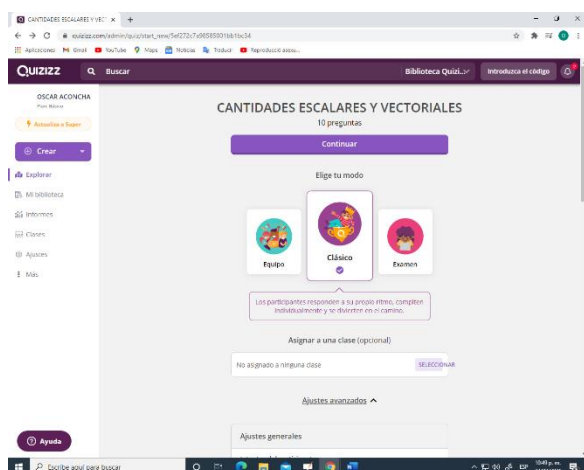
CANTIDADES ESCALARES Y VECT ×  +

quizizz.com/admin/quiz/start_new/5ef272c7a98585001bb1bc34

Aplicaciones  Gmail  YouTube  Maps  Noticias  Traducir  Reproducción autom...

QUIZIZZ  Buscar  Biblioteca Quizi...  Introduzca el código

OSCAR ACONCHA
Plan: Básico

Actualiza a Super

Crear

Explorar
Mi biblioteca
Informes
Clases
Ajustes
Más

CANTIDADES ESCALARES Y VECTORIALES
10 preguntas

Continuar

Elige tu modo

Equipo
Clásico
Examen

Los participantes responden a su propio ritmo, compiten individualmente y se divierten en el camino.

Asignar a una clase (opcional)

No asignado a ninguna clase  SELECCIONAR

Ajustes avanzados

Ajustes generales

Ayuda

Escribe aquí para buscar

10:49 p. m.